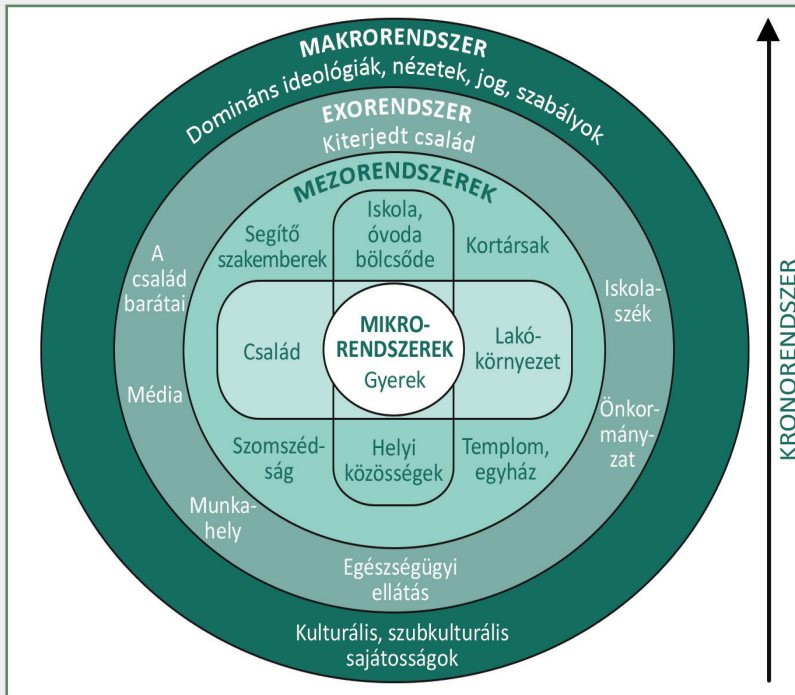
MAKRORENDSZER
Domináns ideológiák, nézetek, jog, szabályok
EXORENDSZER
Kiterjedt család
MEZORENDSZEREK
Segítő szakemberek
Iskola, óvoda bölcsőde
Kortársak
A család barátai
Iskolaszék
MIKRORENDSZEREK
Gyerek
Család
Lakókörnyezet
Média
Önkormányzat
Szomszédság
Helyi közösségek
Templom, egyház
Munkahely
Egészségügyi ellátás
Kulturális, szubkulturális sajátosságok
KRONORENDSZER